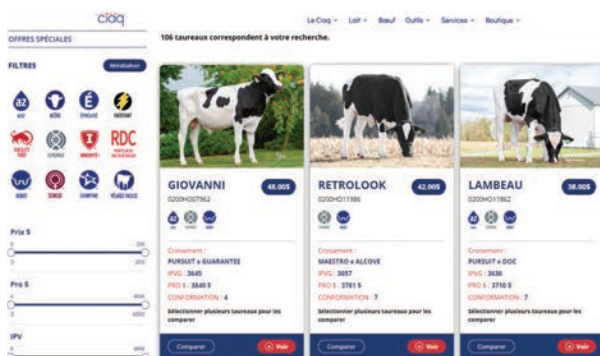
ciaq

Le Ciaq ˅ Lait ˅ Bœuf Outils ˅ Services ˅ Boutique ˅

OFFRES SPÉCIALES

106 taureaux correspondent à votre recherche.

FILTRES

Réinitialiser

A2 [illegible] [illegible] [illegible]

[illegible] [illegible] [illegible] RDC

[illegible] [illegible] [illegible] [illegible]

Prix $

0 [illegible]

Pro $

0 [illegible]

IPV

GIOVANNI
48.00$
0200HO07962
Croisement :
PURSUIT x GUARANTEE
IPVG : 3645
PRO $ : 3840 $
CONFORMATION : 4
Sélectionner plusieurs taureaux pour les comparer
Comparer
Voir

RETROLOOK
42.00$
0200HO11986
Croisement :
MAESTRO x ALCOVE
IPVG : 3657
PRO $ : 3761 $
CONFORMATION : 7
Sélectionner plusieurs taureaux pour les comparer
Comparer
Voir

LAMBEAU
38.00$
0200HO11862
Croisement :
PURSUIT x DOC
IPVG : 3636
PRO $ : 3710 $
CONFORMATION : 7
Sélectionner plusieurs taureaux pour les comparer
Comparer
Voir